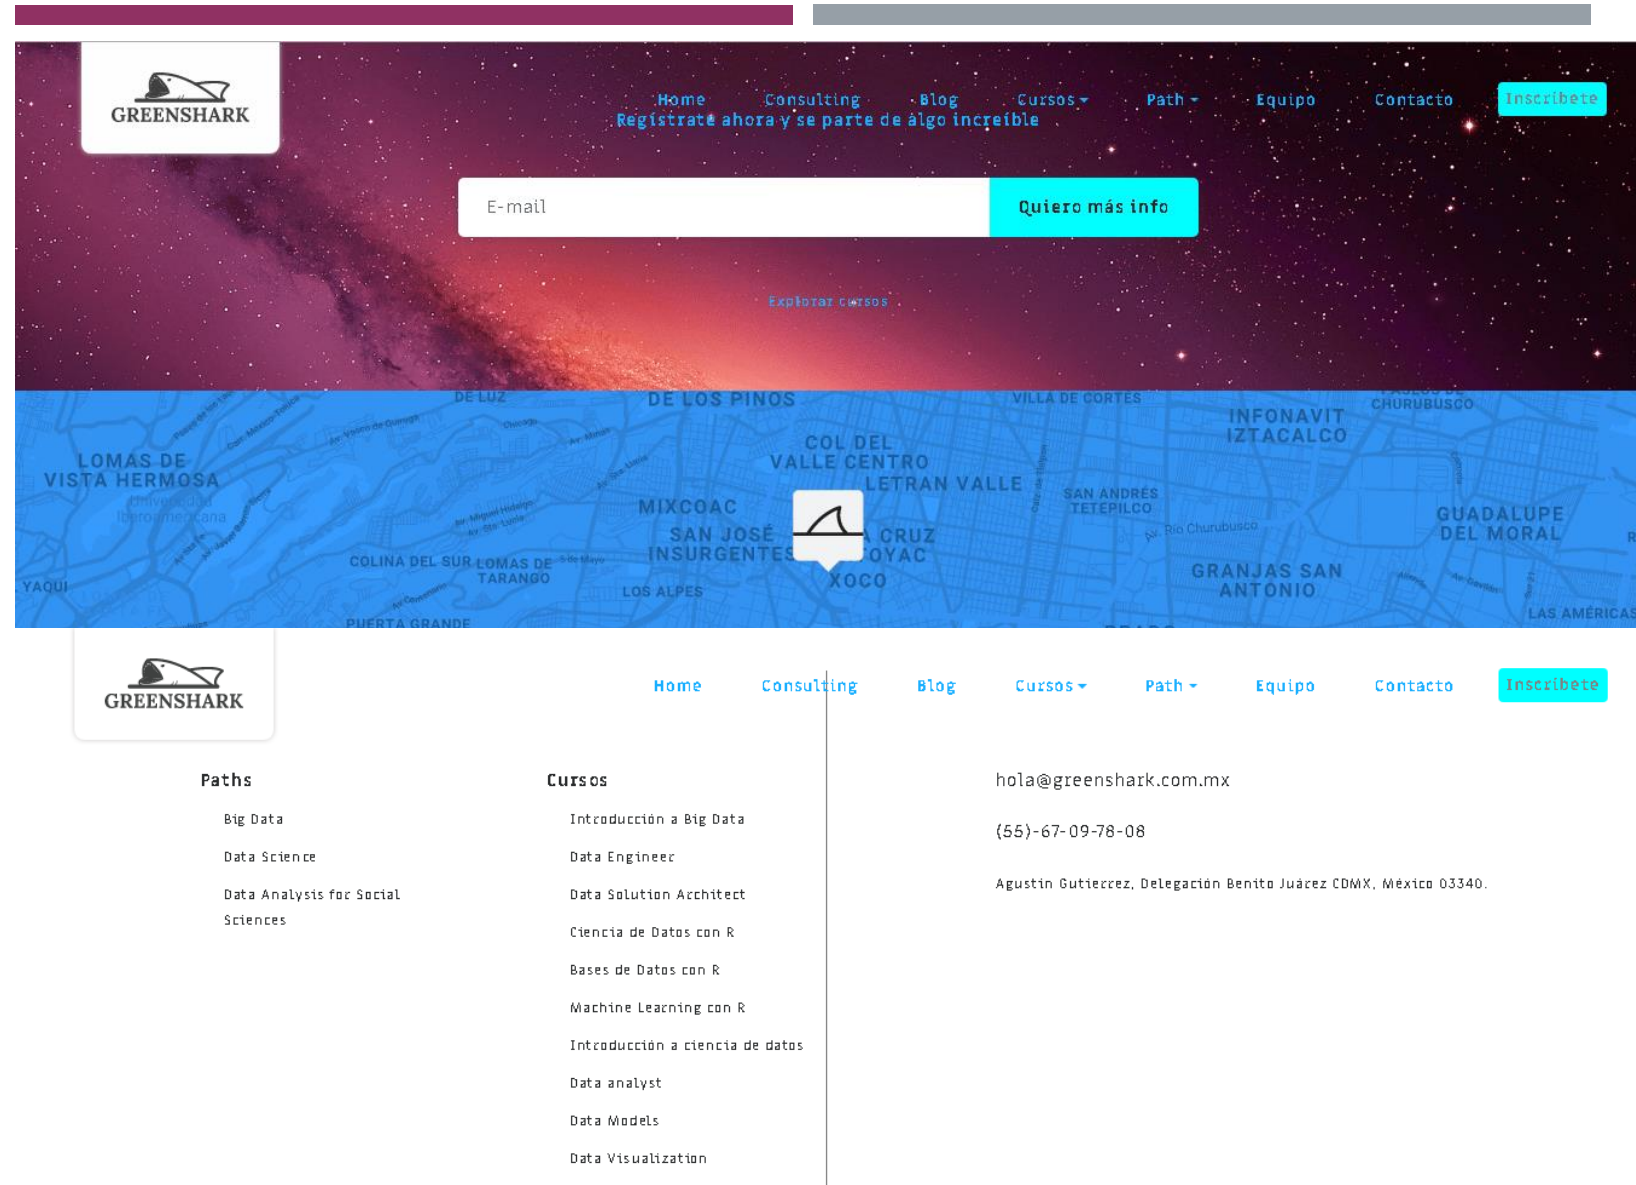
GREENSHARK

Home Consulting Blog Cursos Path Equipo Contacto Inscríbete

Regístrate ahora y se parte de algo increíble

E-mail

Quiero más info

Explorar cursos

DE LUZ DE LOS PINOS VILLA DE CORTES CHURUBUSCO LOMAS DE VISTA HERMOSA COL DEL VALLE CENTRO INFONAVIT IZTACALCO LETRAN VALLE MIXCOAC SAN ANDRÉS TETEPILCO SAN JOSÉ INSURGENTES CRUZ COYOAC GUADALUPE DEL MORAL COLINA DEL SUR LOMAS DE TARANGO XOCO GRANJAS SAN ANTONIO YAQUI LOS ALPES LAS AMÉRICAS PUERTA GRANDE

GREENSHARK

Home Consulting Blog Cursos Path Equipo Contacto Inscríbete

Paths

Big Data

Data Science

Data Analysis for Social Sciences

Cursos

Introducción a Big Data

Data Engineer

Data Solution Architect

Ciencia de Datos con R

Bases de Datos con R

Machine Learning con R

Introducción a ciencia de datos

Data analyst

Data Models

Data Visualization

hola@greenshark.com.mx

(55)-67-09-78-08

Agustin Gutierrez, Delegación Benito Juárez CDMX, México 03340.